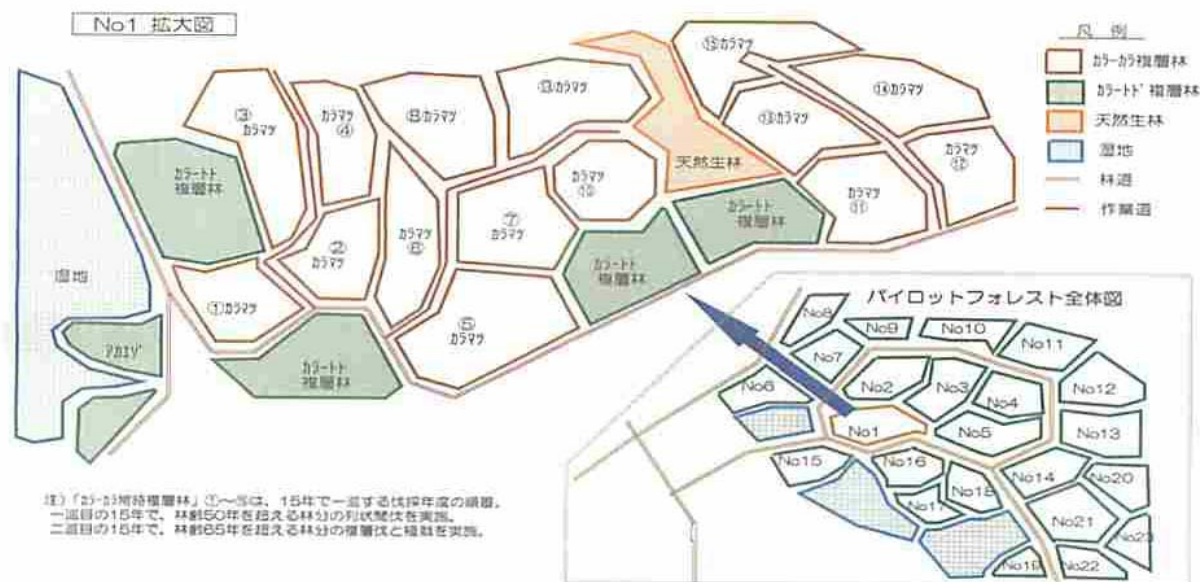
No1 拡大図

凡例
カラーカラ複層林
カラートド複層林
天然生林
湿地
林道
作業道

⑮カラマツ
⑭カラマツ
⑬カラマツ
⑫カラマツ
⑪カラマツ
⑩カラマツ
⑨カラマツ
⑧カラマツ
⑦カラマツ
⑥カラマツ
⑤カラマツ
④カラマツ
③カラマツ
②カラマツ
①カラマツ
天然生林
カラートド複層林
カラートド複層林
カラートド複層林
カラートド複層林
湿地
アカエゾ

パイロットフォレスト全体図
No8 No9 No10 No11 No7 No6 No2 No3 No4 No12 No1 No5 No13 No15 No16 No18 No14 No20 No17 No21 No23 No19 No22

注)「カラーカラ二段林複層林」①～⑮は、15年で一巡する伐採年度の順番。
一巡目の15年で、林齢50年を超える林分の列状間伐を実施。
二巡目の15年で、林齢65年を超える林分の複層伐と植栽を実施。